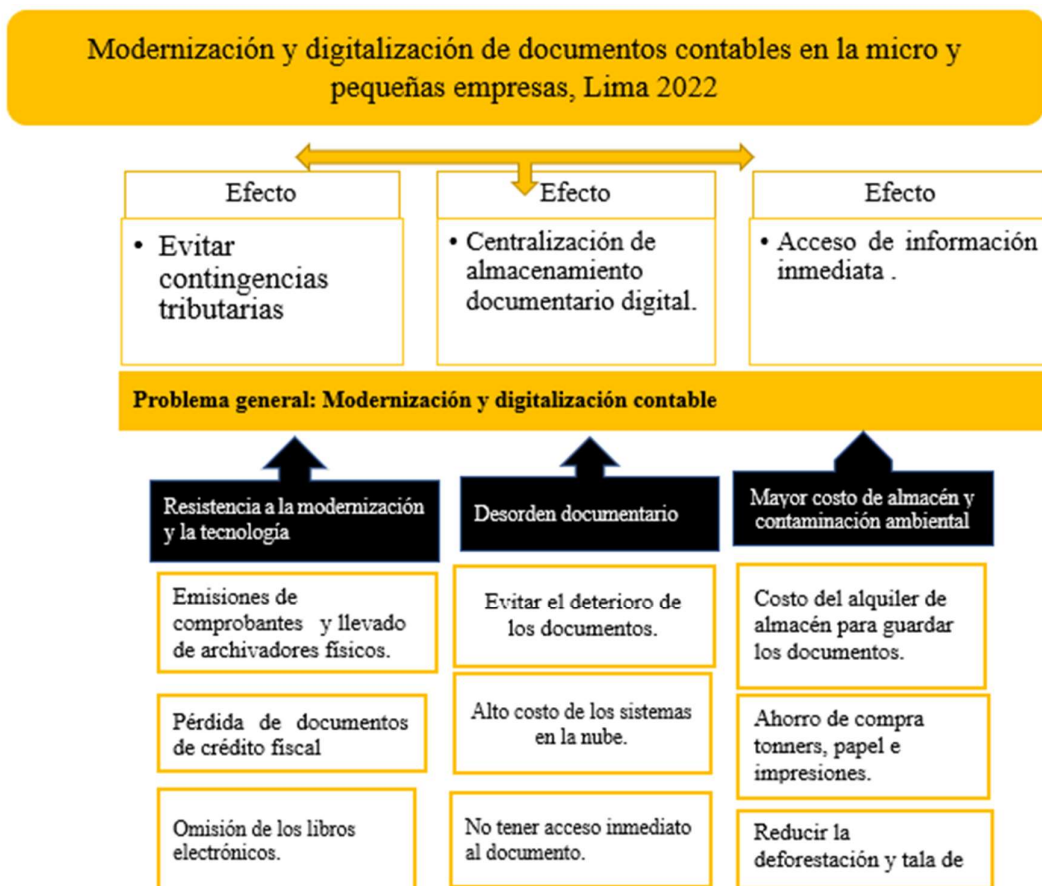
Modernización y digitalización de documentos contables en la micro y pequeñas empresas, Lima 2022

Efecto

• Evitar contingencias tributarias

Efecto

• Centralización de almacenamiento documentario digital.

Efecto

• Acceso de información inmediata .

Problema general: Modernización y digitalización contable

Resistencia a la modernización y la tecnología

Emisiones de comprobantes y llevado de archivadores físicos.

Pérdida de documentos de crédito fiscal

Omisión de los libros electrónicos.

Desorden documentario

Evitar el deterioro de los documentos.

Alto costo de los sistemas en la nube.

No tener acceso inmediato al documento.

Mayor costo de almacén y contaminación ambiental

Costo del alquiler de almacén para guardar los documentos.

Ahorro de compra tonners, papel e impresiones.

Reducir la deforestación y tala de